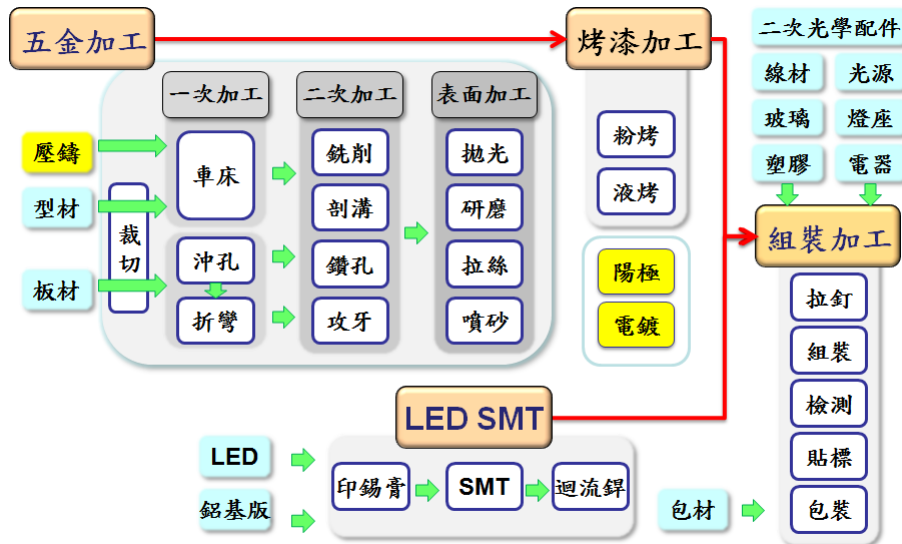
五金加工

烤漆加工

二次光學配件

線材
光源
玻璃
燈座
塑膠
電器

一次加工
二次加工
表面加工

壓鑄
型材
板材

裁切

車床
沖孔
折彎

銑削
剖溝
鑽孔
攻牙

拋光
研磨
拉絲
噴砂

粉烤
液烤

陽極
電鍍

組裝加工

拉釘
組裝
檢測
貼標
包裝

LED SMT

LED
鋁基版

印錫膏
SMT
迴流銲

包材